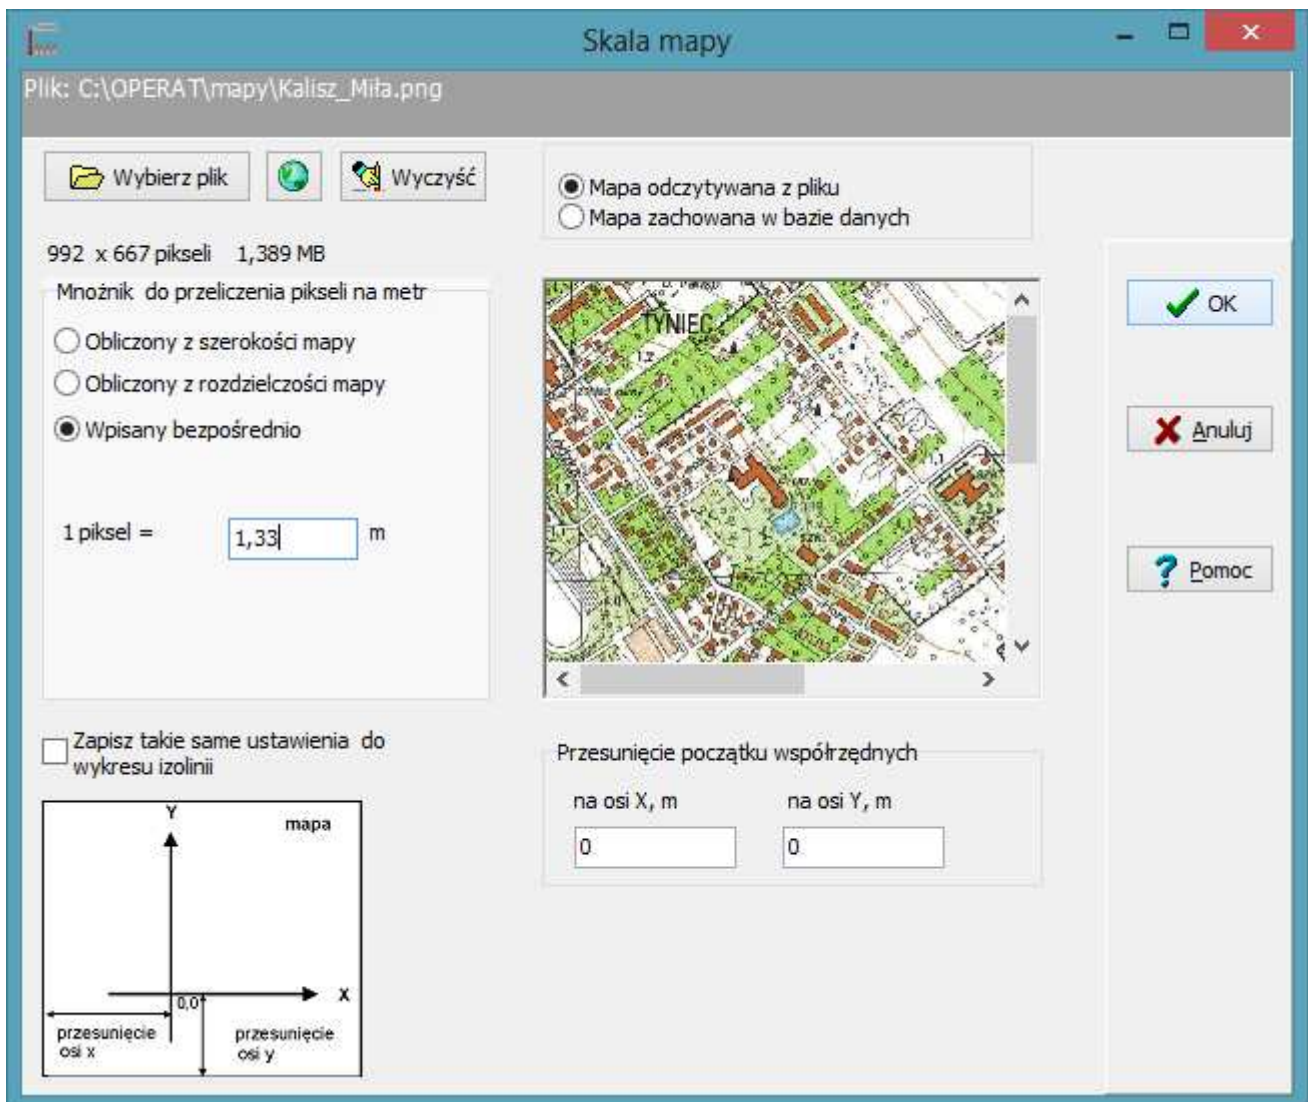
Skala mapy

Plik: C:\OPERAT\mapy\Kalisz_Miła.png

Wybierz plik

Wyczyść

Mapa odczytywana z pliku
Mapa zachowana w bazie danych

992 x 667 pikseli 1,389 MB

Mnożnik do przeliczenia pikseli na metr

Obliczony z szerokości mapy

Obliczony z rozdzielczości mapy

Wpisany bezpośrednio

1 piksel = 1,33 m

TYNIEC

OK

Anuluj

Pomoc

Zapisz takie same ustawienia do wykresu izolinii

Y

mapa

X

0,0

przesunięcie osi x

przesunięcie osi y

Przesunięcie początku współrzędnych

na osi X, m

na osi Y, m

0

0